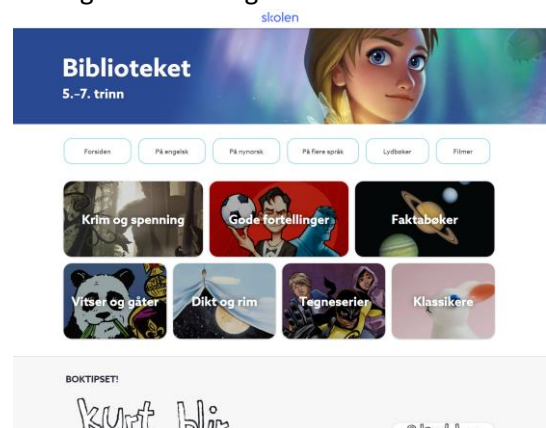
skolen

Biblioteket
5.–7. trinn

Forsiden | På engelsk | På nynorsk | På flere språk | Lydbøker | Filmer

Krim og spenning
Gode fortellinger
Faktabøker
Vitser og gåter
Dikt og rim
Tegneserier
Klassikere

BOKTIPSET!

Kurt blir